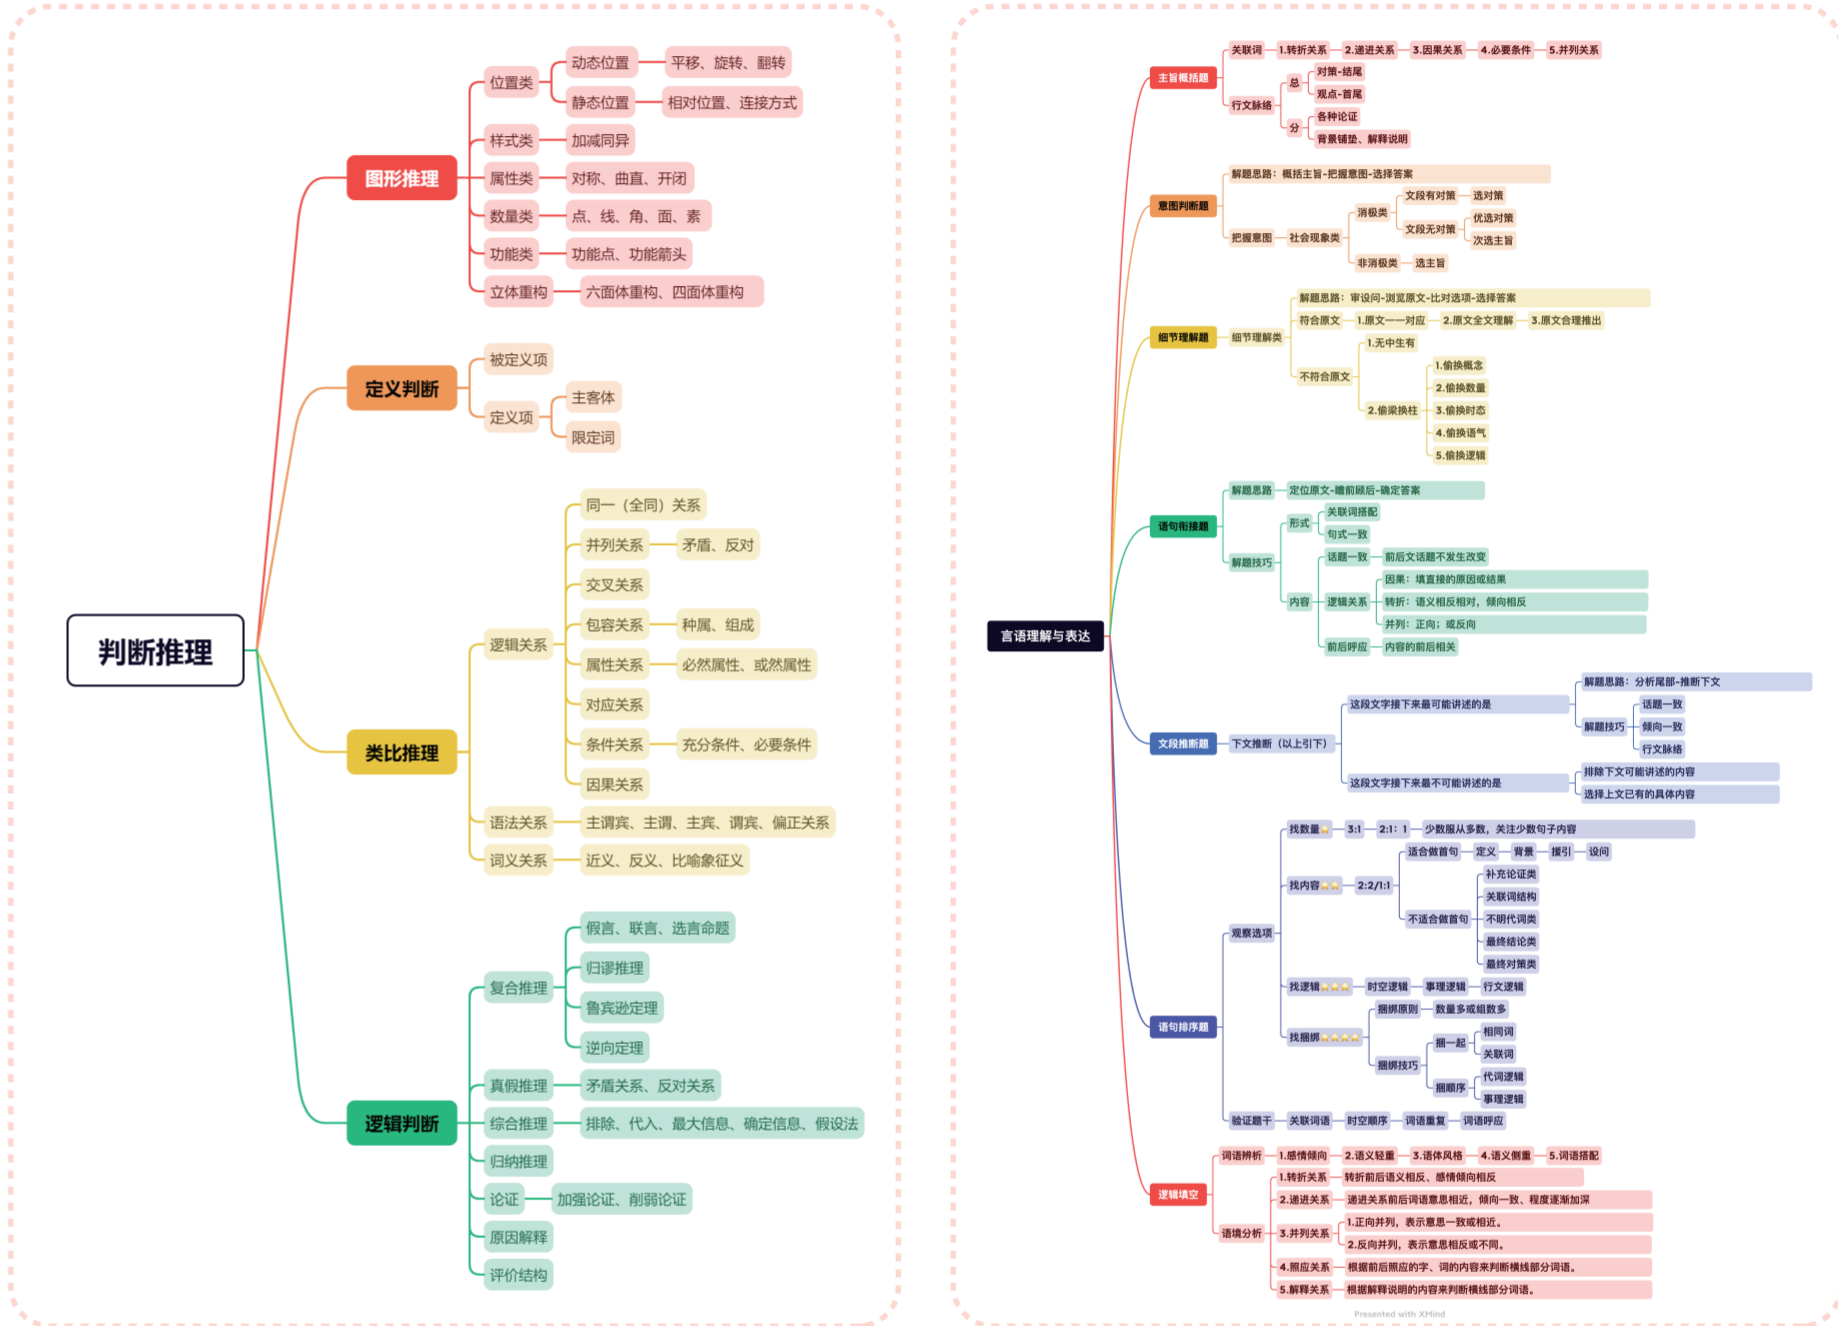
判断推理

图形推理
位置类
动态位置
平移、旋转、翻转
静态位置
相对位置、连接方式
样式类
加减同异
属性类
对称、曲直、开闭
数量类
点、线、角、面、素
功能类
功能点、功能箭头
立体重构
六面体重构、四面体重构

定义判断
被定义项
定义项
主客体
限定词

类比推理
逻辑关系
同一（全同）关系
并列关系
矛盾、反对
交叉关系
包容关系
种属、组成
属性关系
必然属性、或然属性
对应关系
条件关系
充分条件、必要条件
因果关系
语法关系
主谓宾、主谓、主宾、谓宾、偏正关系
词义关系
近义、反义、比喻象征义

逻辑判断
复合推理
假言、联言、选言命题
归谬推理
鲁宾逊定理
逆向定理
真假推理
矛盾关系、反对关系
综合推理
排除、代入、最大信息、确定信息、假设法
归纳推理
论证
加强论证、削弱论证
原因解释
评价结构

言语理解与表达

主旨概括题
关联词
1.转折关系
2.递进关系
3.因果关系
4.必要条件
5.并列关系
行文脉络
总
对策-结尾
观点-首尾
分
各种论证
背景铺垫、解释说明

意图判断题
解题思路：概括主旨-把握意图-选择答案
把握意图
社会现象类
消极类
文段有对策
选对策
文段无对策
优选对策
次选主旨
非消极类
选主旨

细节理解题
细节理解类
解题思路：审设问-浏览原文-比对选项-选择答案
符合原文
1.原文一一对应
2.原文全文理解
3.原文合理推出
不符合原文
1.无中生有
2.偷梁换柱
1.偷换概念
2.偷换数量
3.偷换时态
4.偷换语气
5.偷换逻辑

语句衔接题
解题思路
定位原文-瞻前顾后-确定答案
解题技巧
形式
关联词搭配
句式一致
内容
话题一致
前后文话题不发生改变
逻辑关系
因果：填直接的原因或结果
转折：语义相反相对，倾向相反
并列：正向；或反向
前后呼应
内容的前后相关

文段推断题
下文推断（以上引下）
这段文字接下来最可能讲述的是
解题思路：分析尾部-推断下文
解题技巧
话题一致
倾向一致
行文脉络
这段文字接下来最不可能讲述的是
排除下文可能讲述的内容
选择上文已有的具体内容

语句排序题
观察选项
找数量
3:1
2:1:1
少数服从多数，关注少数句子内容
找内容
2:2/1:1
适合做首句
定义
背景
援引
设问
不适合做首句
补充论证类
关联词结构
不明代词类
最终结论类
最终对策类
找逻辑
时空逻辑
事理逻辑
行文逻辑
找捆绑
捆绑原则
数量多或组数多
捆绑技巧
捆一起
相同词
关联词
捆顺序
代词逻辑
事理逻辑
验证题干
关联词语
时空顺序
词语重复
词语呼应

逻辑填空
词语辨析
1.感情倾向
2.语义轻重
3.语体风格
4.语义侧重
5.词语搭配
语境分析
1.转折关系
转折前后语义相反、感情倾向相反
2.递进关系
递进关系前后词语意思相近，倾向一致，程度逐渐加深
3.并列关系
1.正向并列，表示意思一致或相近。
2.反向并列，表示意思相反或不同。
4.照应关系
根据前后照应的字、词的内容来判断横线部分词语。
5.解释关系
根据解释说明的内容来判断横线部分词语。

Presented with XMind